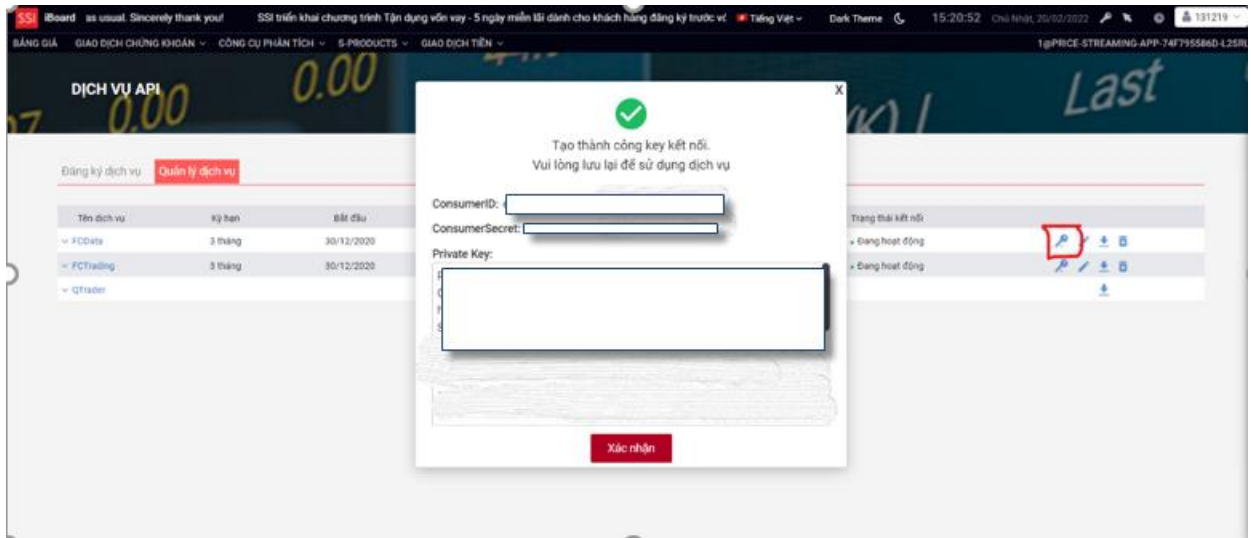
SSI iBoard as usual. Sincerely thank you! SSI triển khai chương trình Tận dụng vốn vay - 5 ngày miễn lãi dành cho khách hàng đăng ký trước về Tiếng Việt Dark Theme 15:20:52 Chủ Nhật, 20/02/2022 131219

BẢNG GIÁ GIAO DỊCH CHỨNG KHOÁN CÔNG CỤ PHÂN TÍCH S-PRODUCTS GIAO DỊCH TIỀN 1@PRICE-STREAMING-APP-74F795586D-L25R

DỊCH VỤ API

0.00 0.00 Last

Đăng ký dịch vụ Quản lý dịch vụ

| Tên dịch vụ | Kỳ hạn | Bắt đầu | Trạng thái kết nối |
|---|---|---|---|
| FCData | 3 tháng | 30/12/2020 | Đang hoạt động |
| FCTrading | 3 tháng | 30/12/2020 | Đang hoạt động |
| QTrader | | | |

X

Tạo thành công key kết nối.
Vui lòng lưu lại để sử dụng dịch vụ

ConsumerID:

ConsumerSecret:

Private Key:

Xác nhận